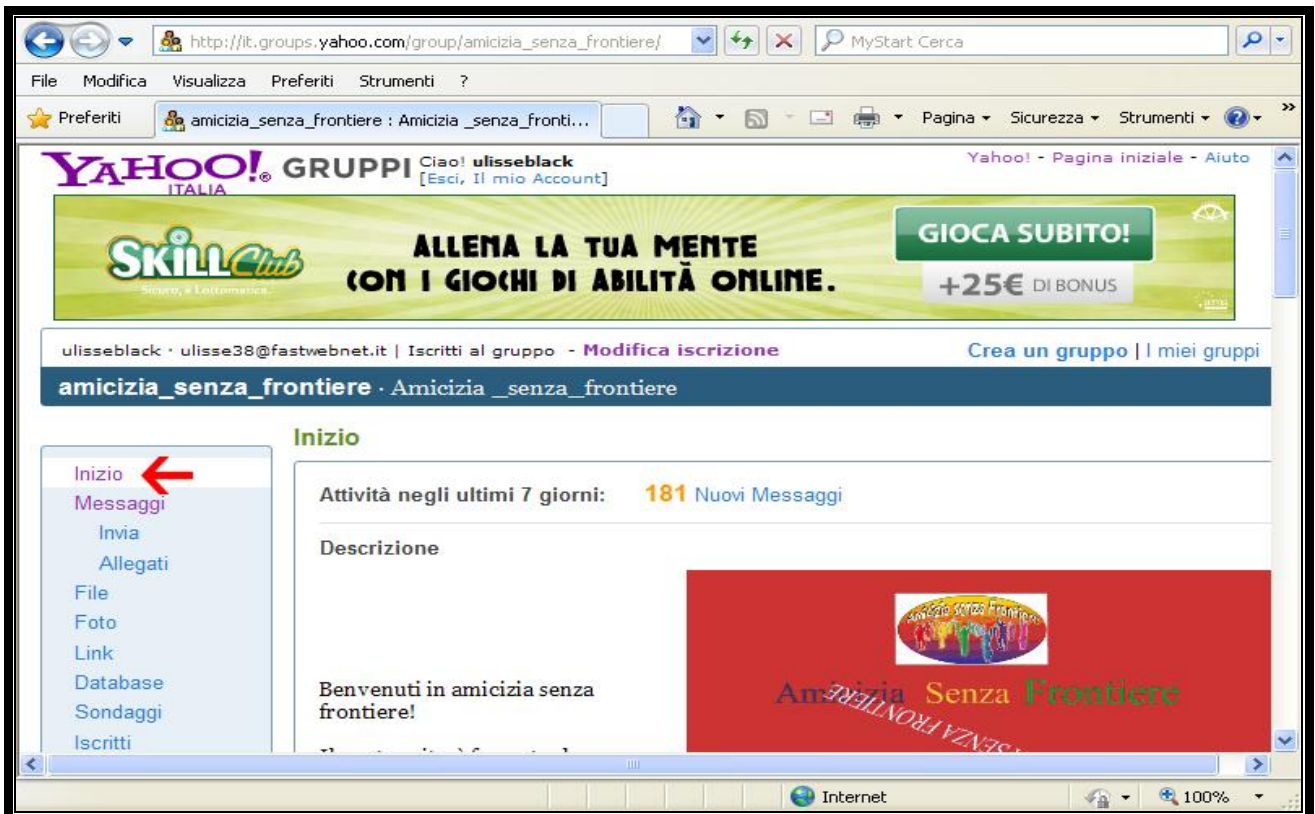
http://it.groups.yahoo.com/group/amicizia_senza_frontiere/

MyStart Cerca

File Modifica Visualizza Preferiti Strumenti ?

Preferiti

amicizia_senza_frontiere : Amicizia _senza_fronti...

Pagina Sicurezza Strumenti

YAHOO! ITALIA GRUPPI Ciao! ulisseblack [Esci, Il mio Account]

Yahoo! - Pagina iniziale - Aiuto

SKILL Club

ALLENA LA TUA MENTE CON I GIOCHI DI ABILITÀ ONLINE.

GIOCA SUBITO!

+25€ DI BONUS

ulisseblack · ulisse38@fastwebnet.it | Iscritti al gruppo - Modifica iscrizione

Crea un gruppo | I miei gruppi

amicizia_senza_frontiere · Amicizia _senza_frontiere

Inizio

Inizio
Messaggi
Invia
Allegati
File
Foto
Link
Database
Sondaggi
Iscritti

Attività negli ultimi 7 giorni: 181 Nuovi Messaggi

Descrizione

Amicizia Senza Frontiere

Amicizia Senza Frontiere

Benvenuti in amicizia senza frontiere!

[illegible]

Internet

100%